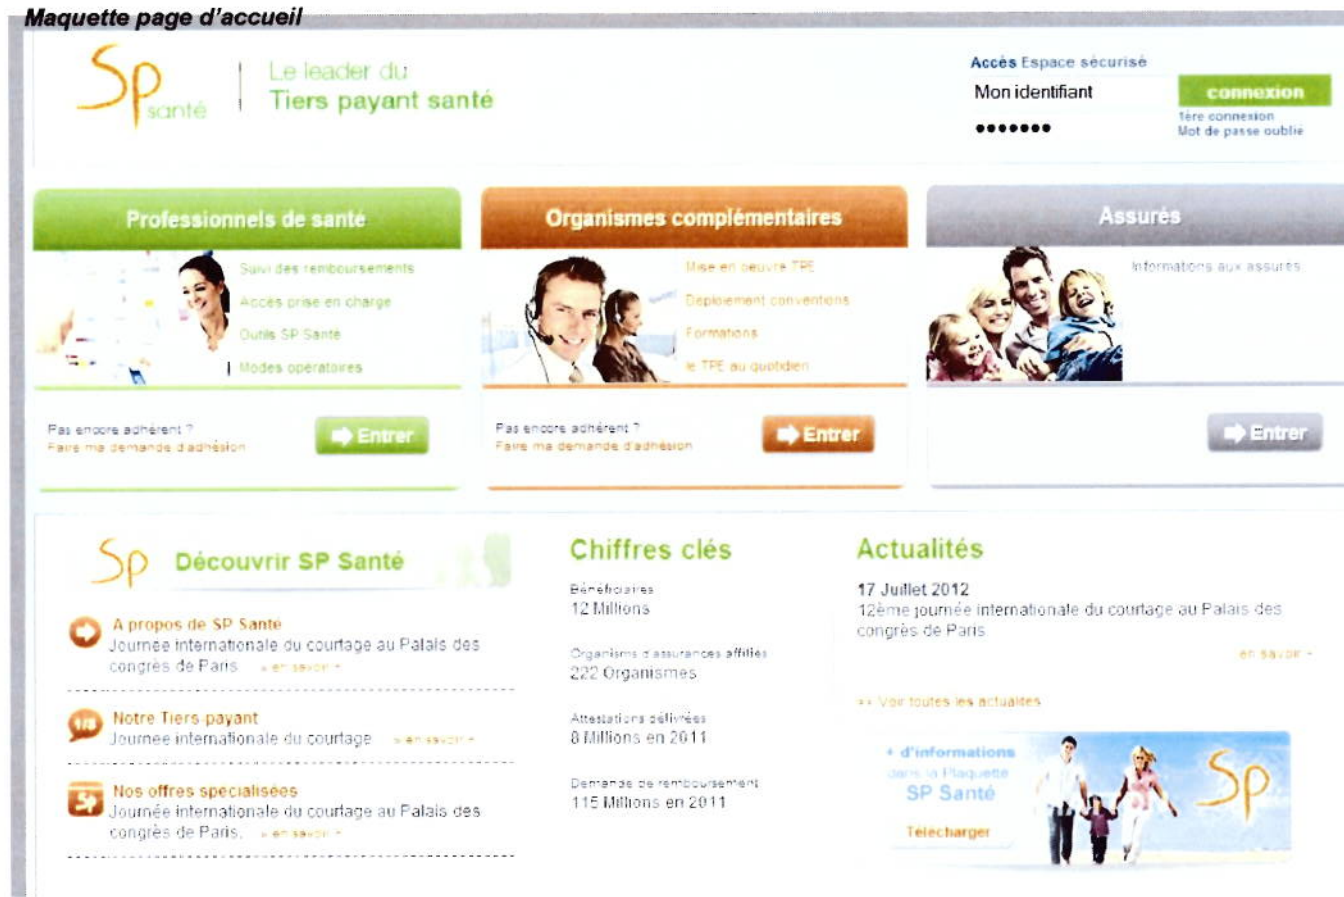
Maquette page d'accueil

Sp santé | Le leader du Tiers payant santé

Accès Espace sécurisé
Mon identifiant
•••••••
connexion
1ère connexion
Mot de passe oublié

Professionnels de santé
Suivi des remboursements
Accès prise en charge
Outils SP Santé
Modes opératoires
Pas encore adhérent ?
Faire ma demande d'adhésion
Entrer

Organismes complémentaires
Mise en oeuvre TPE
Déploiement conventions
Formations
le TPE au quotidien
Pas encore adhérent ?
Faire ma demande d'adhésion
Entrer

Assurés
Informations aux assurés
Entrer

Sp Découvrir SP Santé

A propos de SP Santé
Journée internationale du courtage au Palais des congrès de Paris. » en savoir +

Notre Tiers payant
Journée internationale du courtage » en savoir +

Nos offres spécialisées
Journée internationale du courtage au Palais des congrès de Paris. » en savoir +

Chiffres clés
Bénéficiaires
12 Millions
Organisms d'assurances affiliés
222 Organismes
Attestations délivrées
8 Millions en 2011
Demande de remboursement
115 Millions en 2011

Actualités
17 Juillet 2012
12ème journée internationale du courtage au Palais des congrès de Paris
en savoir +
» Voir toutes les actualités

+ d'informations dans la Plaquette SP Santé
Télécharger
Sp